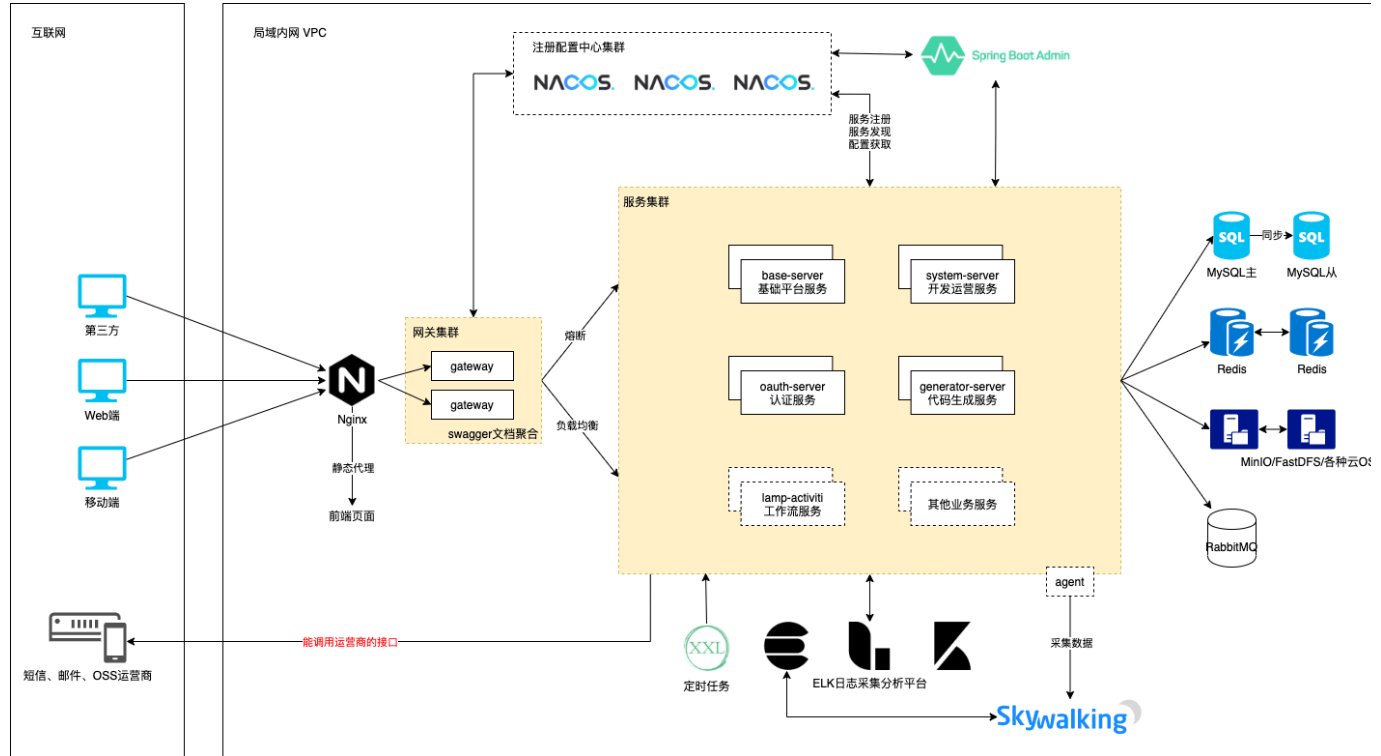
互联网

局域内网 VPC

注册配置中心集群

NACOS. NACOS. NACOS.

Spring Boot Admin

服务注册
服务发现
配置获取

服务集群

base-server
基础平台服务

system-server
开发运营服务

oauth-server
认证服务

generator-server
代码生成服务

lamp-activiti
工作流服务

其他业务服务

SQL 同步 SQL
MySQL主 MySQL从

Redis Redis

MinIO/FastDFS/各种云OS

RabbitMQ

第三方

Web端

移动端

Nginx

静态代理

前端页面

网关集群

gateway

gateway

swagger文档聚合

熔断

负载均衡

agent

采集数据

短信、邮件、OSS运营商

能调用运营商的接口

XXL
定时任务

ELK日志采集分析平台

Skywalking